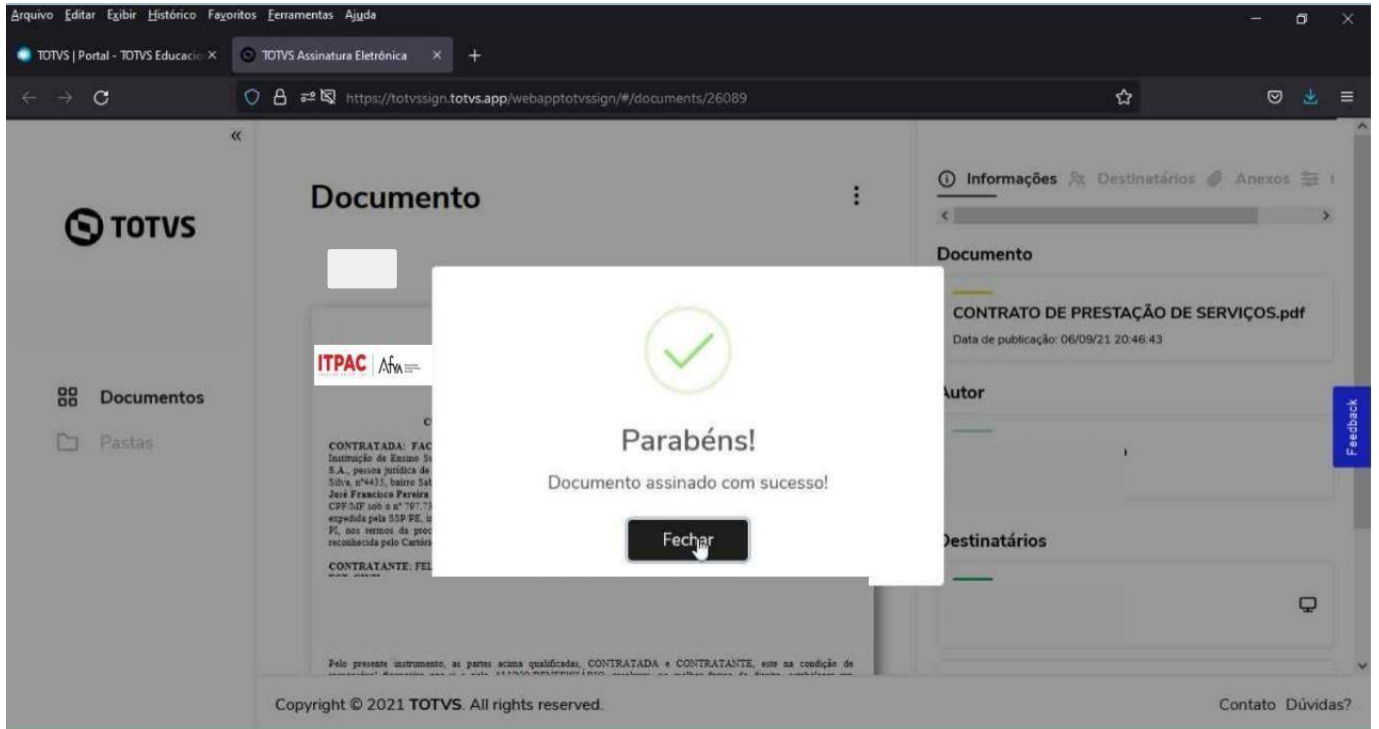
Arquivo Editar Exibir Histórico Favoritos Ferramentas Ajuda

TOTVS | Portal - TOTVS Educacio ×
TOTVS Assinatura Eletrônica ×
+

https://totvssign.totvs.app/webapptotvssign/#/documents/26089

«

TOTVS

Documentos
Pastas

Documento

ITPAC | Afya

CONTRATADA: FAC
Instituição de Ensino S
S.A., pessoa jurídica de
Silva, nº4435, bairro Sab
José Francisco Pereira
CPF/MF sob o nº 797.7
expedida pela SSP/PE, i
PI, nos termos da proc
reconhecida pelo Cartóri

CONTRATANTE: FEL

Pelo presente instrumento, as partes acima qualificadas, CONTRATADA e CONTRATANTE, este na condição de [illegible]

Parabéns!

Documento assinado com sucesso!

Fechar

Informações Destinatários Anexos

Documento

CONTRATO DE PRESTAÇÃO DE SERVIÇOS.pdf
Data de publicação: 06/09/21 20:46:43

Autor

Destinatários

Feedback

Copyright © 2021 TOTVS. All rights reserved.

Contato Dúvidas?